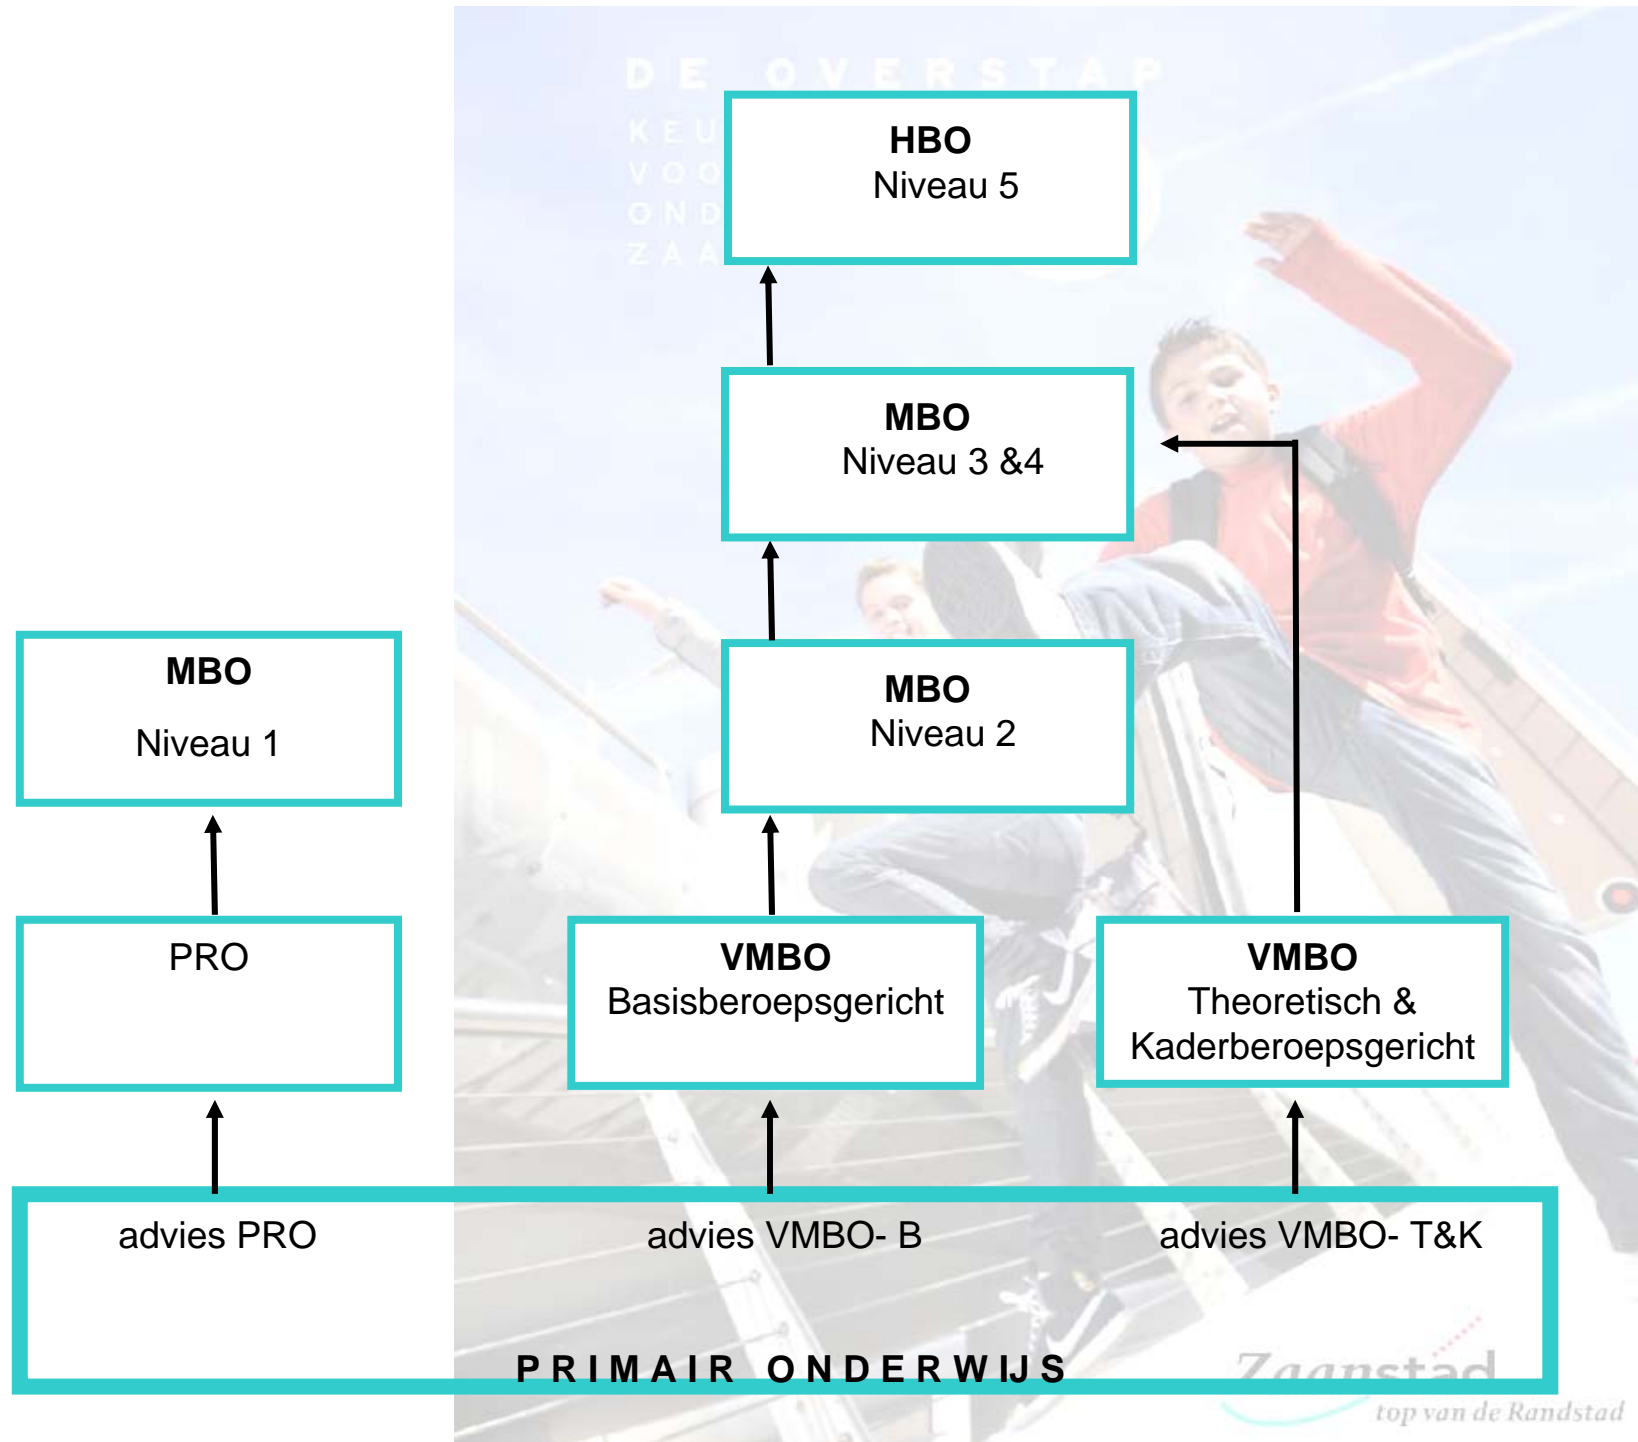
DE OVERSTAP

KEU
VOO
OND
ZAA

HBO
Niveau 5

MBO
Niveau 3 &4

MBO
Niveau 1

MBO
Niveau 2

PRO

VMBO
Basisberoepsgericht

VMBO
Theoretisch & Kaderberoepsgericht

advies PRO

advies VMBO- B

advies VMBO- T&K

PRIMAIR ONDERWIJS

Zaanstad
top van de Randstad